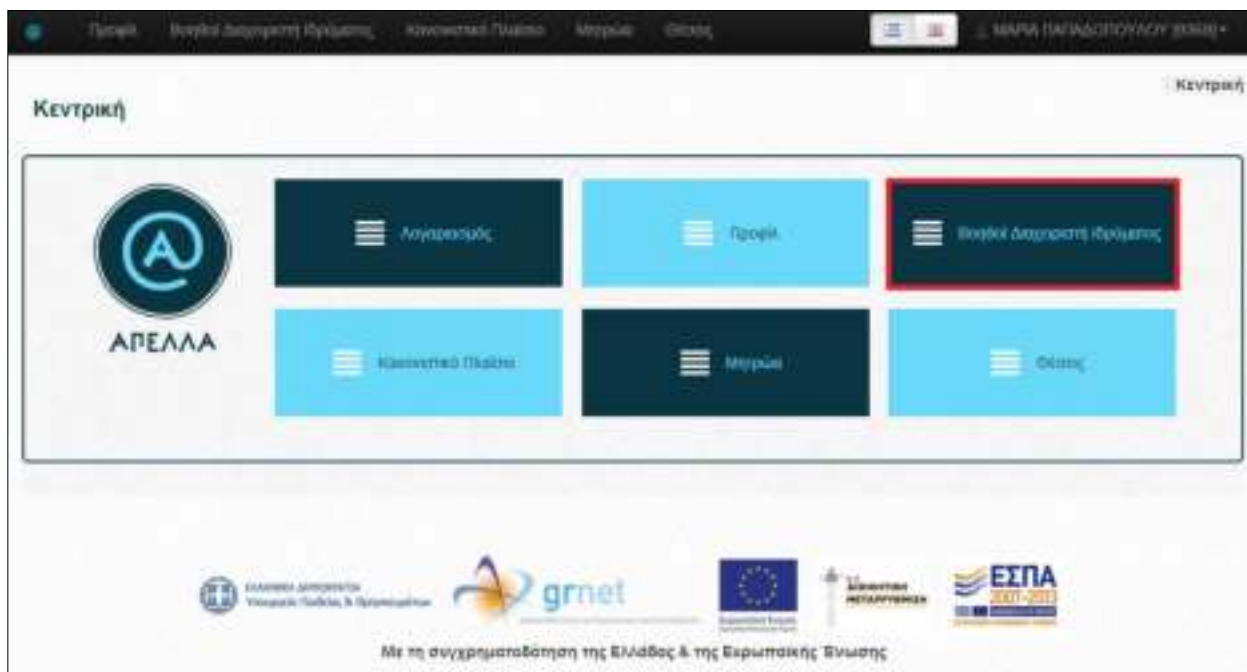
Προφίλ Βοηθοί Διαχειριστή Ιδρύματος Κανονιστικό Πλαίσιο Μητρώα Θέσεις

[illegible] ΜΑΡΙΑ ΠΑΠΑΔΟΠΟΥΛΟΥ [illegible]

Κεντρική

Κεντρική

ΑΡΕΛΛΑ

Λογαριασμός

Προφίλ

Βοηθοί Διαχειριστή Ιδρύματος

Κανονιστικό Πλαίσιο

Μητρώα

Θέσεις

ΕΛΛΗΝΙΚΗ ΔΗΜΟΚΡΑΤΙΑ Υπουργείο Παιδείας & Θρησκευμάτων

grnet

ΔΙΟΙΚΗΤΙΚΗ ΜΕΤΑΡΡΥΘΜΙΣΗ

ΕΣΠΑ 2007-2013

Με τη συγχρηματοδότηση της Ελλάδας & της Ευρωπαϊκής Ένωσης